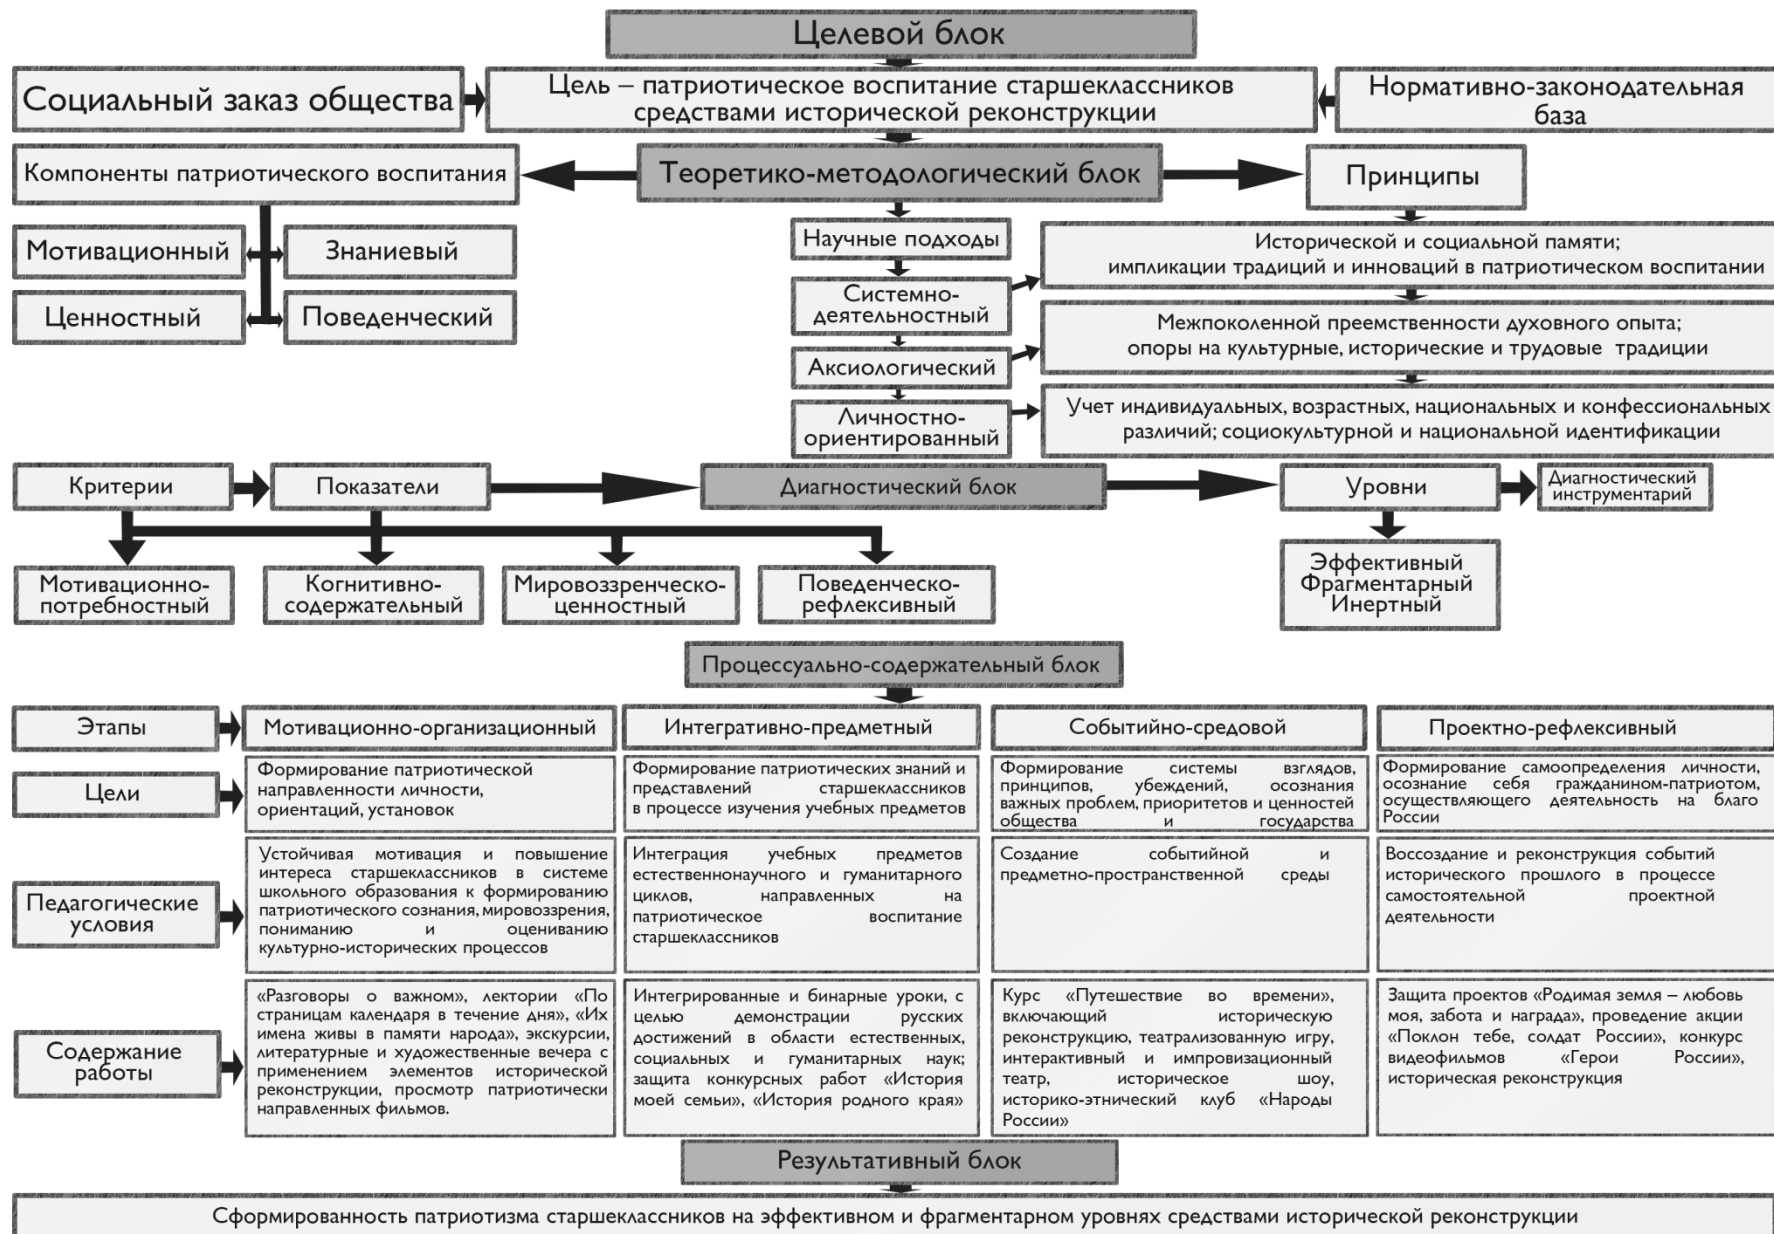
Целевой блок

Социальный заказ общества

Цель – патриотическое воспитание старшеклассников средствами исторической реконструкции

Нормативно-законодательная база

Компоненты патриотического воспитания

Теоретико-методологический блок

Принципы

Мотивационный

Знаниевый

Ценностный

Поведенческий

Научные подходы

Системно-деятельностный

Аксиологический

Личностно-ориентированный

Исторической и социальной памяти; импликации традиций и инноваций в патриотическом воспитании

Межпоколенной преемственности духовного опыта; опоры на культурные, исторические и трудовые традиции

Учет индивидуальных, возрастных, национальных и конфессиональных различий; социокультурной и национальной идентификации

Критерии

Показатели

Диагностический блок

Уровни

Диагностический инструментарий

Мотивационно-потребностный

Когнитивно-содержательный

Мировоззренческо-ценностный

Поведенческо-рефлексивный

Эффективный
Фрагментарный
Инертный

Процессуально-содержательный блок

| Этапы | Мотивационно-организационный | Интегративно-предметный | Событийно-средовой | Проектно-рефлексивный |
|---|---|---|---|---|
| Цели | Формирование патриотической направленности личности, ориентаций, установок | Формирование патриотических знаний и представлений старшеклассников в процессе изучения учебных предметов | Формирование системы взглядов, принципов, убеждений, осознания важных проблем, приоритетов и ценностей общества и государства | Формирование самоопределения личности, осознание себя гражданином-патриотом, осуществляющего деятельность на благо России |
| Педагогические условия | Устойчивая мотивация и повышение интереса старшеклассников в системе школьного образования к формированию патриотического сознания, мировоззрения, пониманию и оцениванию культурно-исторических процессов | Интеграция учебных предметов естественнонаучного и гуманитарного циклов, направленных на патриотическое воспитание старшеклассников | Создание событийной и предметно-пространственной среды | Воссоздание и реконструкция событий исторического прошлого в процессе самостоятельной проектной деятельности |
| Содержание работы | «Разговоры о важном», лектории «По страницам календаря в течение дня», «Их имена живы в памяти народа», экскурсии, литературные и художественные вечера с применением элементов исторической реконструкции, просмотр патриотически направленных фильмов. | Интегрированные и бинарные уроки, с целью демонстрации русских достижений в области естественных, социальных и гуманитарных наук; защита конкурсных работ «История моей семьи», «История родного края» | Курс «Путешествие во времени», включающий историческую реконструкцию, театрализованную игру, интерактивный и импровизационный театр, историческое шоу, историко-этнический клуб «Народы России» | Защита проектов «Родимая земля – любовь моя, забота и награда», проведение акции «Поклон тебе, солдат России», конкурс видеофильмов «Герои России», историческая реконструкция |

Результативный блок

Сформированность патриотизма старшеклассников на эффективном и фрагментарном уровнях средствами исторической реконструкции